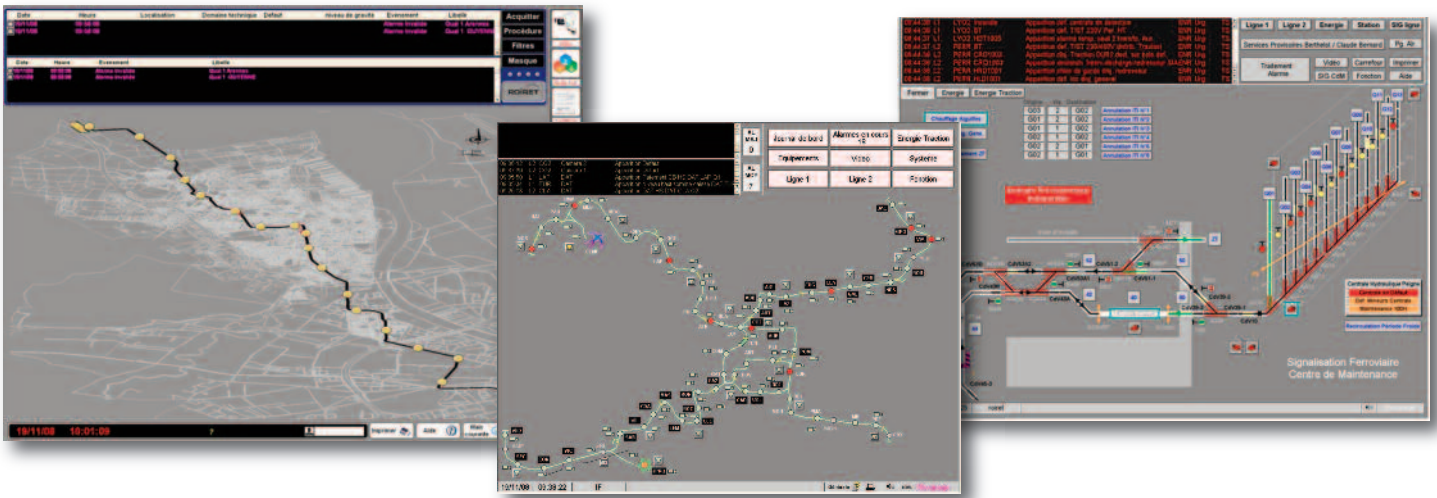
Date Heure Localisation Domaine technique Défaut niveau de gravité Evenement Libellé

Alarme invalide Quai 1 Annonces

Alarme invalide Quai 1 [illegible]

Acquitter

Procédure

Filtres

Masque

Date Heure Evenement Libellé

Alarme invalide Quai 1 Annonces

Alarme invalide Quai 1 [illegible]

19/11/08 10:01:09

Imprimer

Aide

Journal de bord

Alarmes en cours

Energie Traction

Equipements

Vidéo

Système

Ligne 1

Ligne 2

Fonction

19/11/08 03:39:22 IF

Ligne 1

Ligne 2

Energie

Station

SIG ligne

Services Provisoires Berthelot / Claude Bernard

Pg. Alr

Traitement Alarme

Vidéo

Carrefour

Imprimer

SIG CdM

Fonction

Aide

Fermer

Energie

Energie Traction

Chauffage Aiguilles

G02

G01

G02

G01

G02

G01

Centrale Hydraulique Paigne

Signalisation Ferroviaire Centre de Maintenance